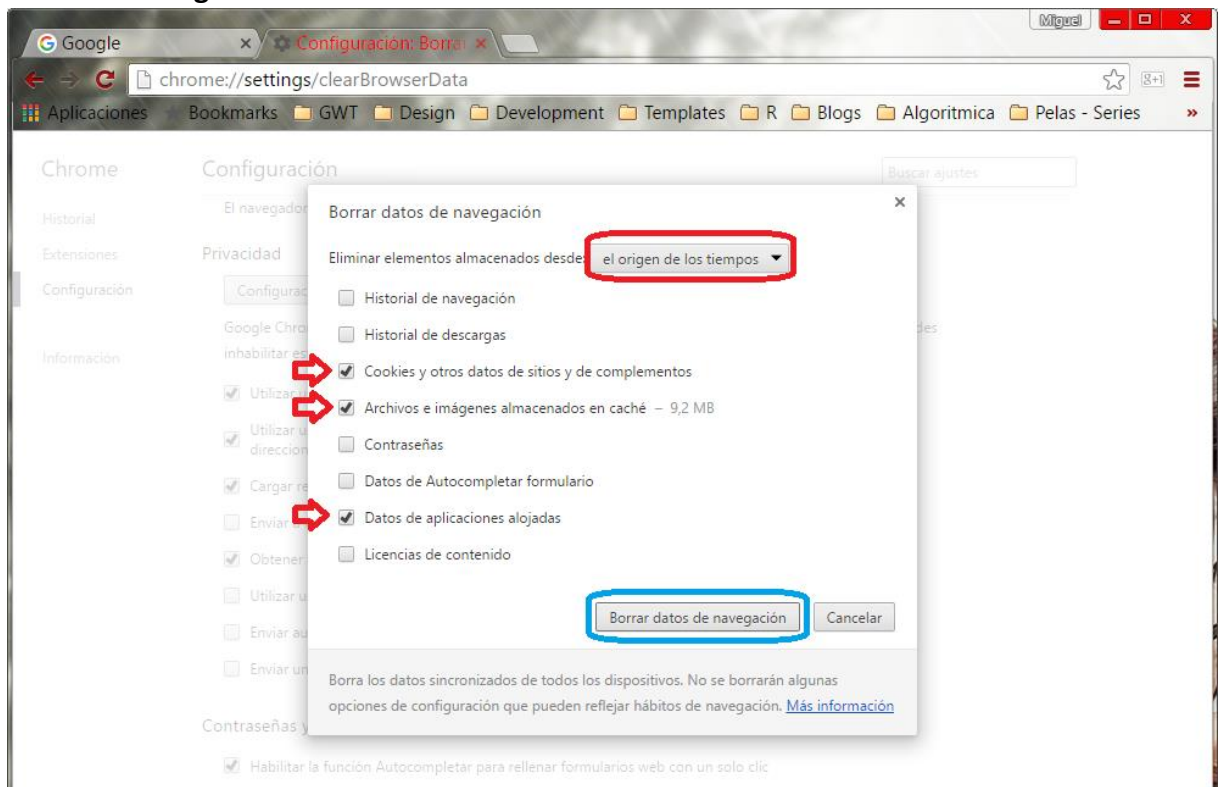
Miguel

Google

Configuración: Borrar

chrome://settings/clearBrowserData

Aplicaciones Bookmarks GWT Design Development Templates R Blogs Algoritmica Pelas - Series »

Chrome

Historial

Extensiones

Configuración

Información

Configuración

Buscar ajustes

El navegador

Privacidad

Configurac

Google Chro

inhabilitar es

Utilizar

Utilizar u direccion

Cargar re

Enviar

Obtener

Utilizar u

Enviar au

Enviar un

Contraseñas y

Habilitar la función Autocompletar para rellenar formularios web con un solo clic

Borrar datos de navegación

×

Eliminar elementos almacenados desde: el origen de los tiempos

Historial de navegación

Historial de descargas

Cookies y otros datos de sitios y de complementos

Archivos e imágenes almacenados en caché – 9,2 MB

Contraseñas

Datos de Autocompletar formulario

Datos de aplicaciones alojadas

Licencias de contenido

Borrar datos de navegación

Cancelar

Borra los datos sincronizados de todos los dispositivos. No se borrarán algunas opciones de configuración que pueden reflejar hábitos de navegación. Más información